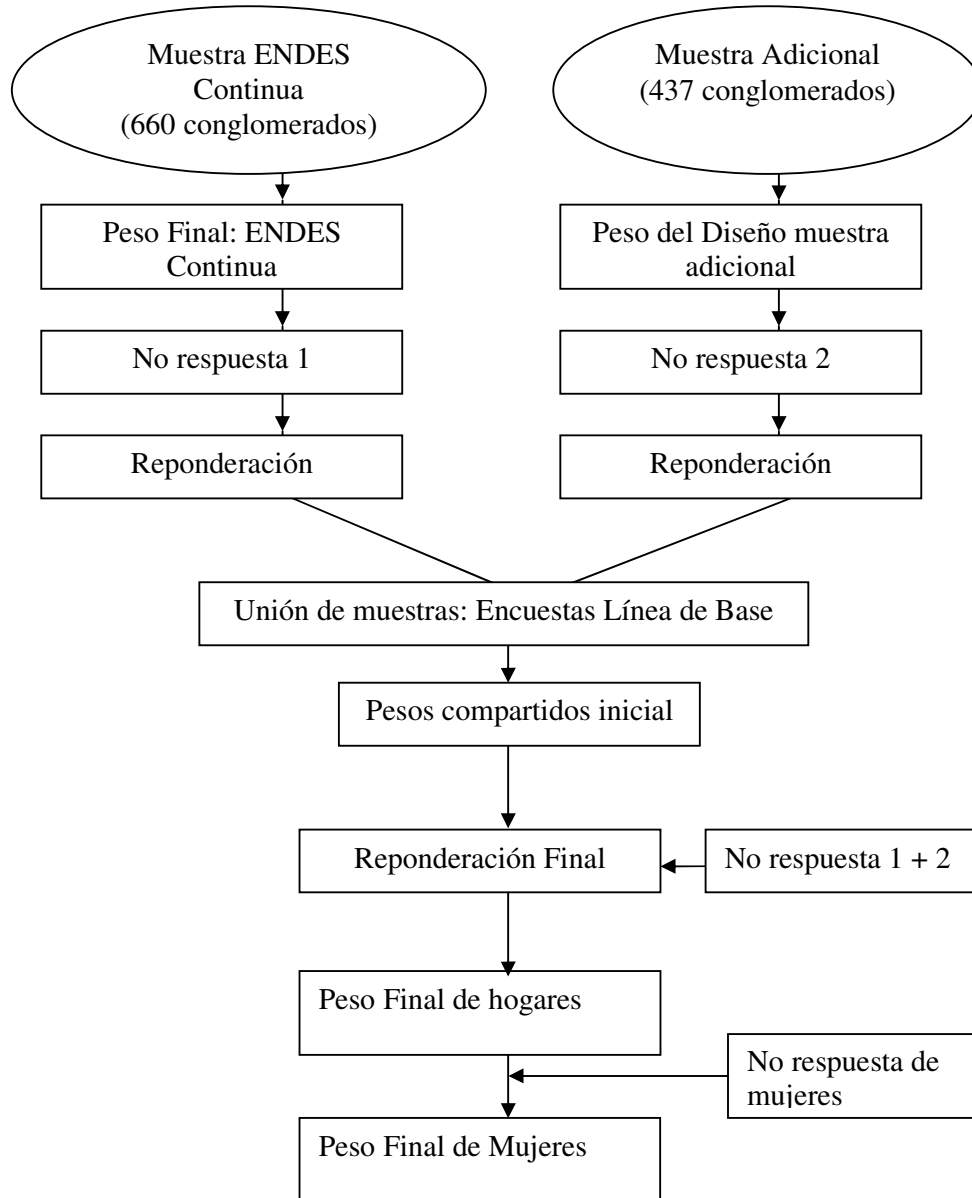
Muestra ENDES Continua (660 conglomerados)

Muestra Adicional (437 conglomerados)

Peso Final: ENDES Continua

Peso del Diseño muestra adicional

No respuesta 1

No respuesta 2

Reponderación

Reponderación

Unión de muestras: Encuestas Línea de Base

Pesos compartidos inicial

Reponderación Final

No respuesta 1 + 2

Peso Final de hogares

No respuesta de mujeres

Peso Final de Mujeres